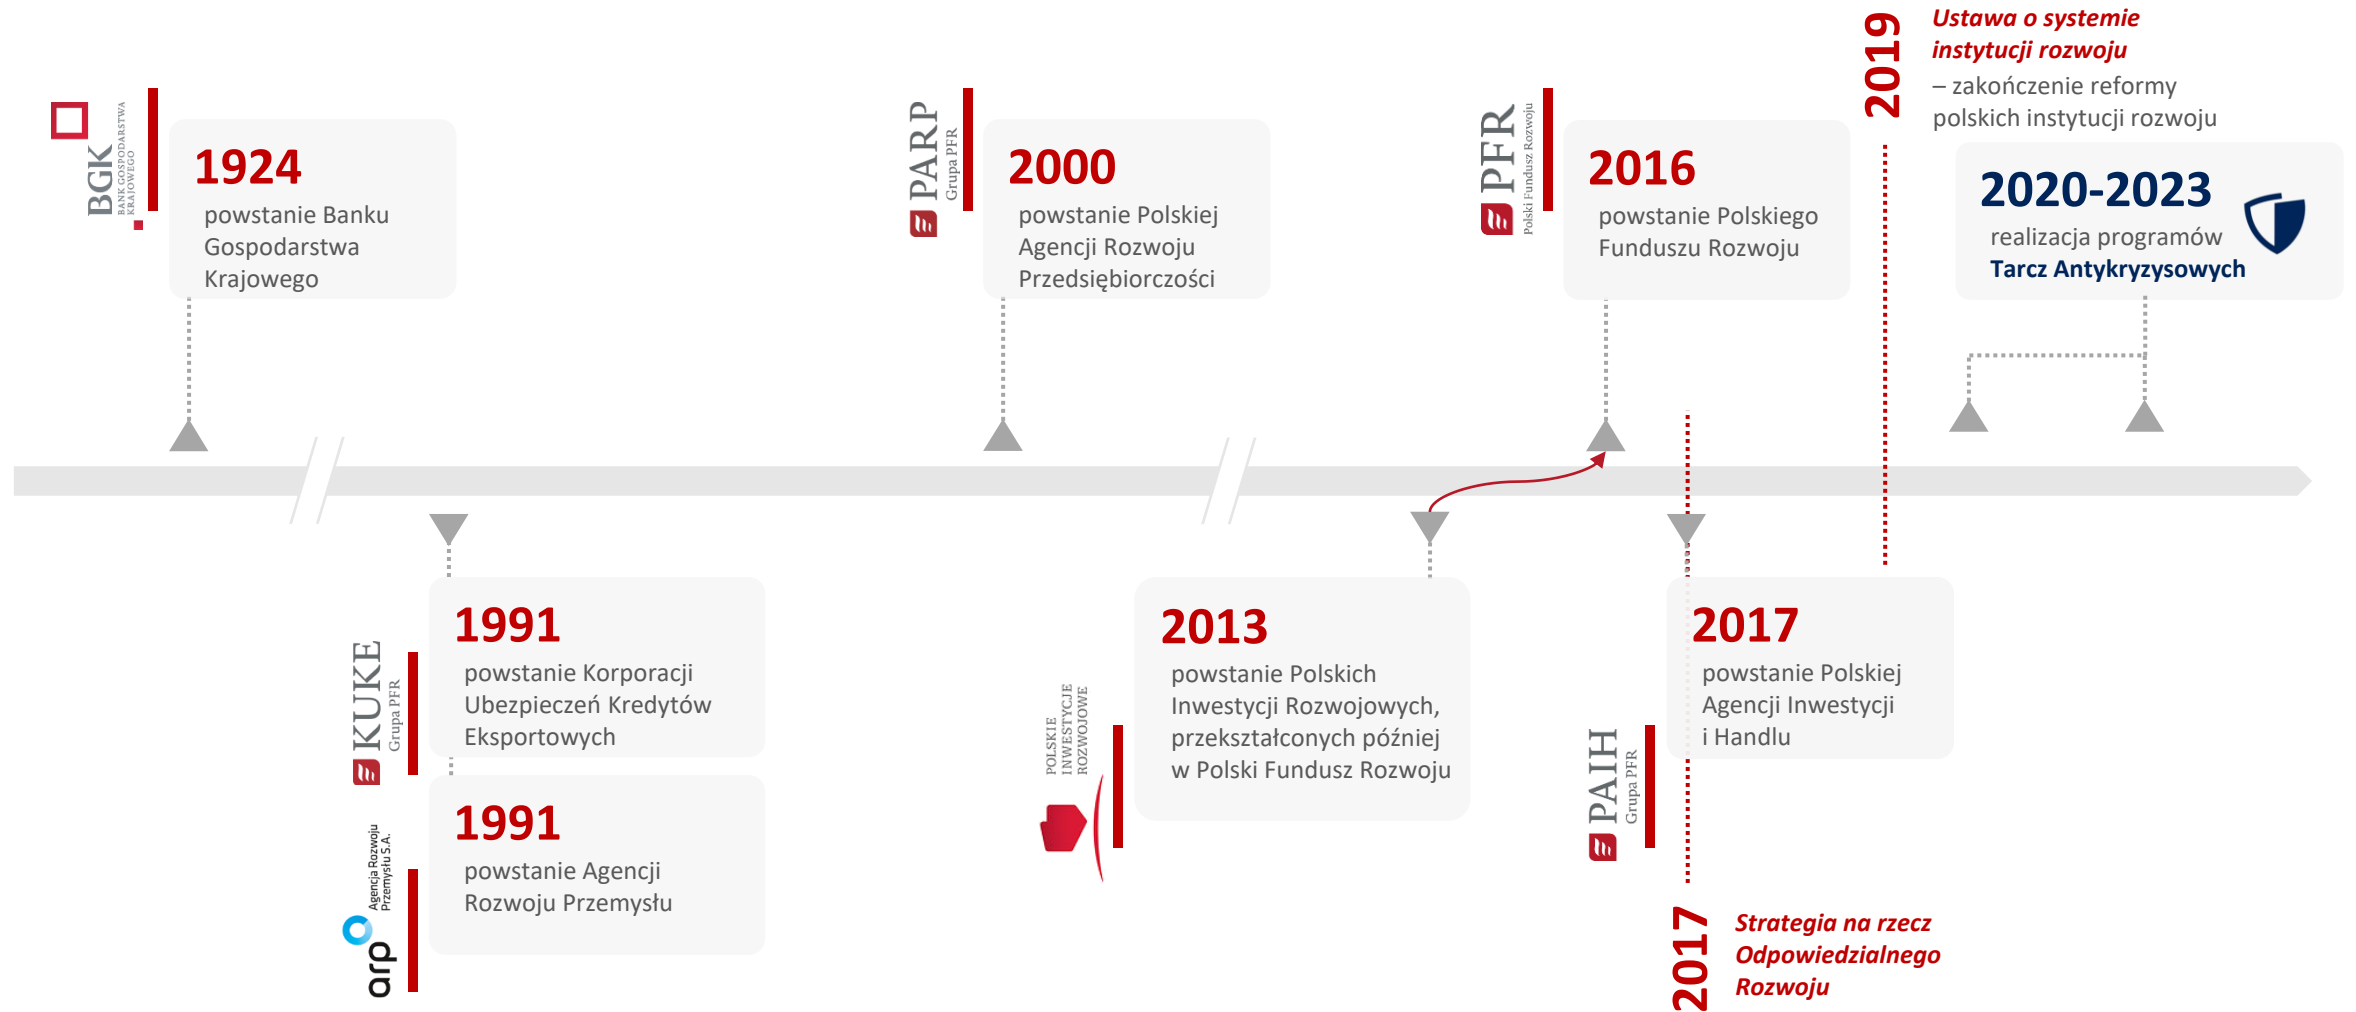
BGK
BANK GOSPODARSTWA KRAJOWEGO

1924
powstanie Banku Gospodarstwa Krajowego

PARP
Grupa PFR

2000
powstanie Polskiej Agencji Rozwoju Przedsiębiorczości

PFR
Polski Fundusz Rozwoju

2016
powstanie Polskiego Funduszu Rozwoju

2019
Ustawa o systemie instytucji rozwoju
– zakończenie reformy polskich instytucji rozwoju

2020-2023
realizacja programów
Tarcz Antykryzysowych

KUKE
Grupa PFR

1991
powstanie Korporacji Ubezpieczeń Kredytów Eksportowych

Agencja Rozwoju Przemysłu S.A.
arp

1991
powstanie Agencji Rozwoju Przemysłu

POLSKIE INWESTYCJE ROZWOJOWE

2013
powstanie Polskich Inwestycji Rozwojowych, przekształconych później w Polski Fundusz Rozwoju

PAIH
Grupa PFR

2017
powstanie Polskiej Agencji Inwestycji i Handlu

2017
Strategia na rzecz Odpowiedzialnego Rozwoju